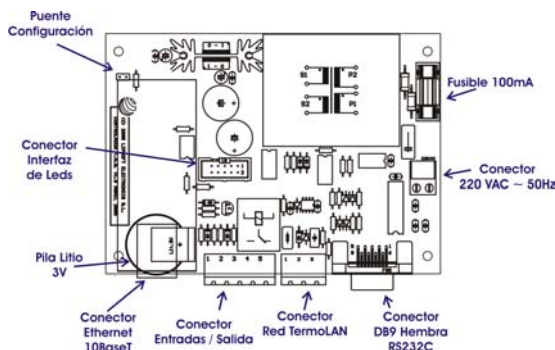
Puente Configuración

Conector Interfaz de Leds

Pila Litio 3V

Conector Ethernet 10BaseT

Conector Entradas / Salida

Conector Red TermoLAN

Conector DB9 Hembra RS232C

Conector 220 VAC ~ 50Hz

Fusible 100mA

S1

S2

P2

P1

1 2 3 4 5

1 2 3